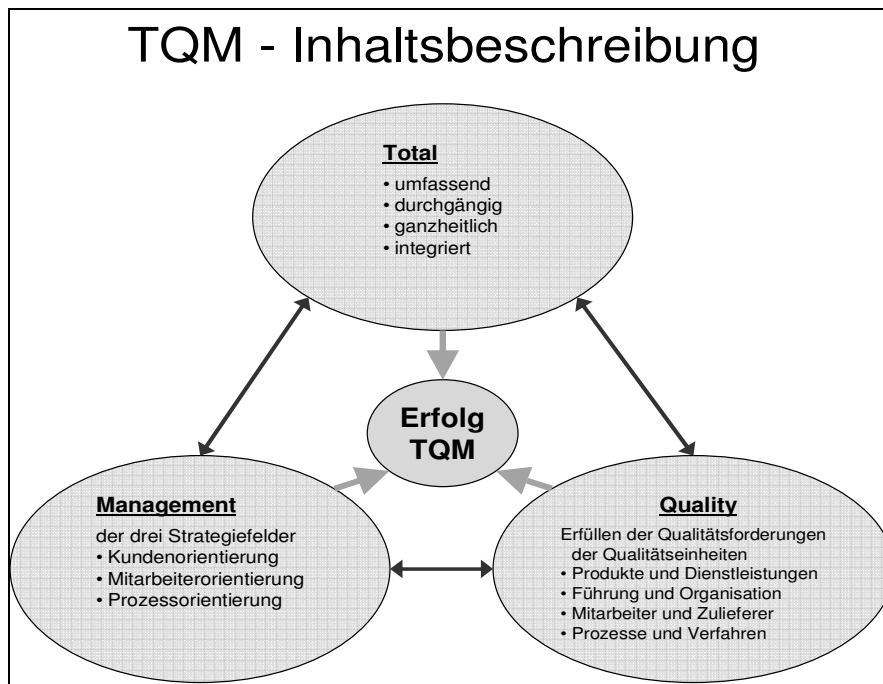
TQM - Inhaltsbeschreibung

Total
• umfassend
• durchgängig
• ganzheitlich
• integriert

Erfolg TQM

Management
der drei Strategiefelder
• Kundenorientierung
• Mitarbeiterorientierung
• Prozessorientierung

Quality
Erfüllen der Qualitätsforderungen der Qualitätseinheiten
• Produkte und Dienstleistungen
• Führung und Organisation
• Mitarbeiter und Zulieferer
• Prozesse und Verfahren